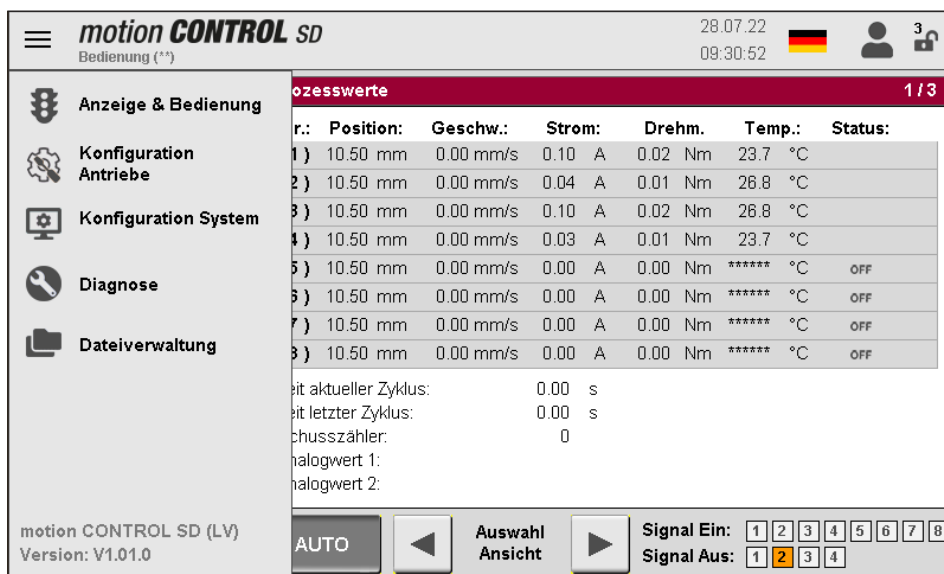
motion CONTROL SD
Bedienung (**)

28.07.22
09:30:52

3

Anzeige & Bedienung
Konfiguration Antriebe
Konfiguration System
Diagnose
Dateiverwaltung

motion CONTROL SD (LV)
Version: V1.01.0

ozesswerte 1 / 3

| r.: | Position: | Geschw.: | Strom: | Drehm. | Temp.: | Status: |
|---|---|---|---|---|---|---|
| 1 ) | 10.50 mm | 0.00 mm/s | 0.10 A | 0.02 Nm | 23.7 °C | |
| 2 ) | 10.50 mm | 0.00 mm/s | 0.04 A | 0.01 Nm | 26.8 °C | |
| 3 ) | 10.50 mm | 0.00 mm/s | 0.10 A | 0.02 Nm | 26.8 °C | |
| 4 ) | 10.50 mm | 0.00 mm/s | 0.03 A | 0.01 Nm | 23.7 °C | |
| 5 ) | 10.50 mm | 0.00 mm/s | 0.00 A | 0.00 Nm | ****** °C | OFF |
| 6 ) | 10.50 mm | 0.00 mm/s | 0.00 A | 0.00 Nm | ****** °C | OFF |
| 7 ) | 10.50 mm | 0.00 mm/s | 0.00 A | 0.00 Nm | ****** °C | OFF |
| 8 ) | 10.50 mm | 0.00 mm/s | 0.00 A | 0.00 Nm | ****** °C | OFF |

eit aktueller Zyklus: 0.00 s
eit letzter Zyklus: 0.00 s
chusszähler: 0
nalogwert 1:
nalogwert 2:

AUTO
Auswahl Ansicht
Signal Ein: 1 2 3 4 5 6 7 8
Signal Aus: 1 2 3 4